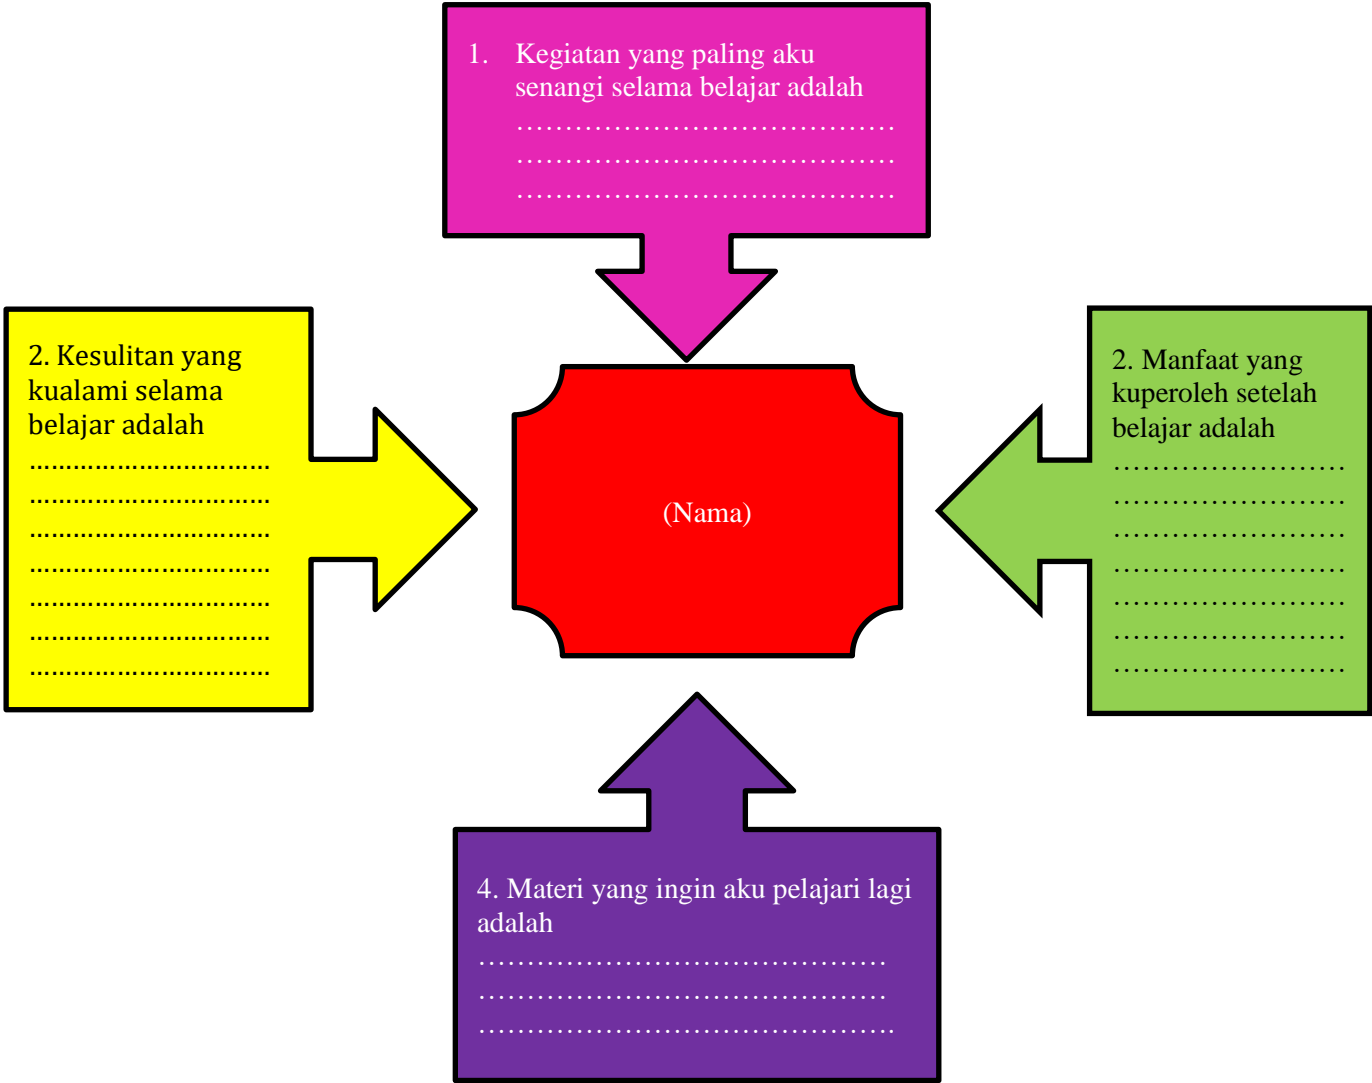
1. Kegiatan yang paling aku senangi selama belajar adalah
……………………………………
……………………………………
……………………………………

2. Kesulitan yang kualami selama belajar adalah
………………………………
………………………………
………………………………
………………………………
………………………………
………………………………
………………………………

(Nama)

2. Manfaat yang kuperoleh setelah belajar adalah
……………………
……………………
……………………
……………………
……………………
……………………
……………………

4. Materi yang ingin aku pelajari lagi adalah
……………………………………
……………………………………
…………………………………….